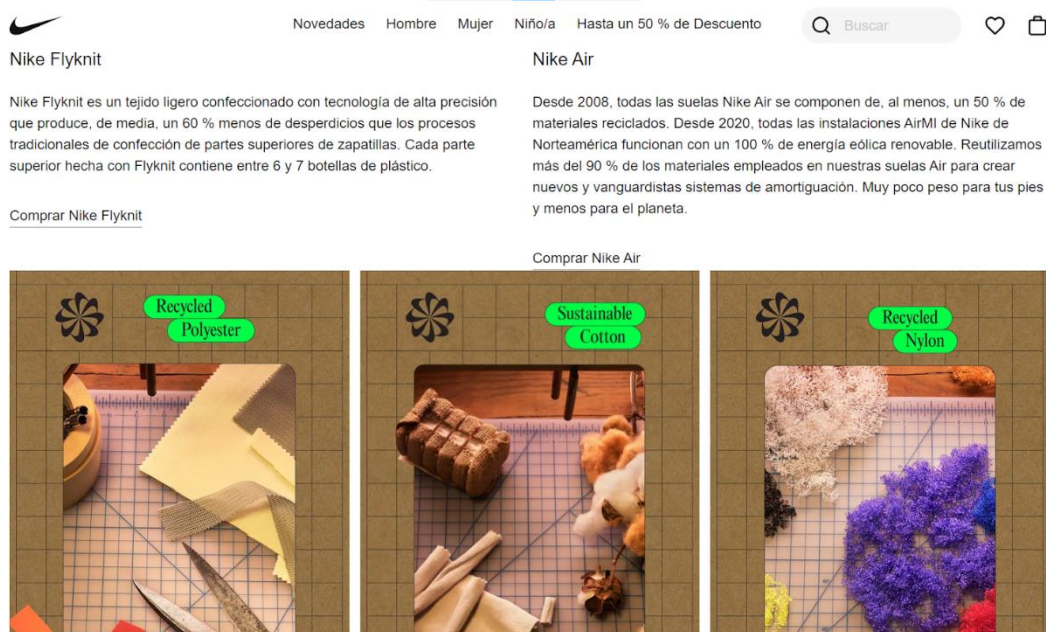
Novedades Hombre Mujer Niño/a Hasta un 50 % de Descuento

Buscar

Nike Flyknit

Nike Flyknit es un tejido ligero confeccionado con tecnología de alta precisión que produce, de media, un 60 % menos de desperdicios que los procesos tradicionales de confección de partes superiores de zapatillas. Cada parte superior hecha con Flyknit contiene entre 6 y 7 botellas de plástico.

Comprar Nike Flyknit

Nike Air

Desde 2008, todas las suelas Nike Air se componen de, al menos, un 50 % de materiales reciclados. Desde 2020, todas las instalaciones AirMI de Nike de Norteamérica funcionan con un 100 % de energía eólica renovable. Reutilizamos más del 90 % de los materiales empleados en nuestras suelas Air para crear nuevos y vanguardistas sistemas de amortiguación. Muy poco peso para tus pies y menos para el planeta.

Comprar Nike Air

Recycled Polyester

Sustainable Cotton

Recycled Nylon